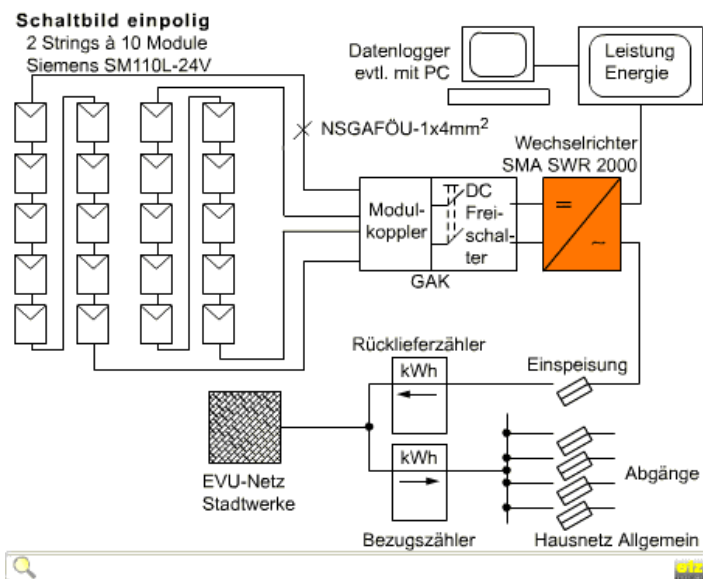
Schaltbild einpolig
2 Strings à 10 Module
Siemens SM110L-24V

Datenlogger
evtl. mit PC

Leistung
Energie

NSGAFÖU-1x4mm$^2$

Wechselrichter
SMA SWR 2000

Modulkoppler

DC
Freischalter

GAK

=
~

Rücklieferzähler

kWh

Einspeisung

kWh

EVU-Netz
Stadtwerke

Abgänge

Bezugszähler

Hausnetz Allgemein